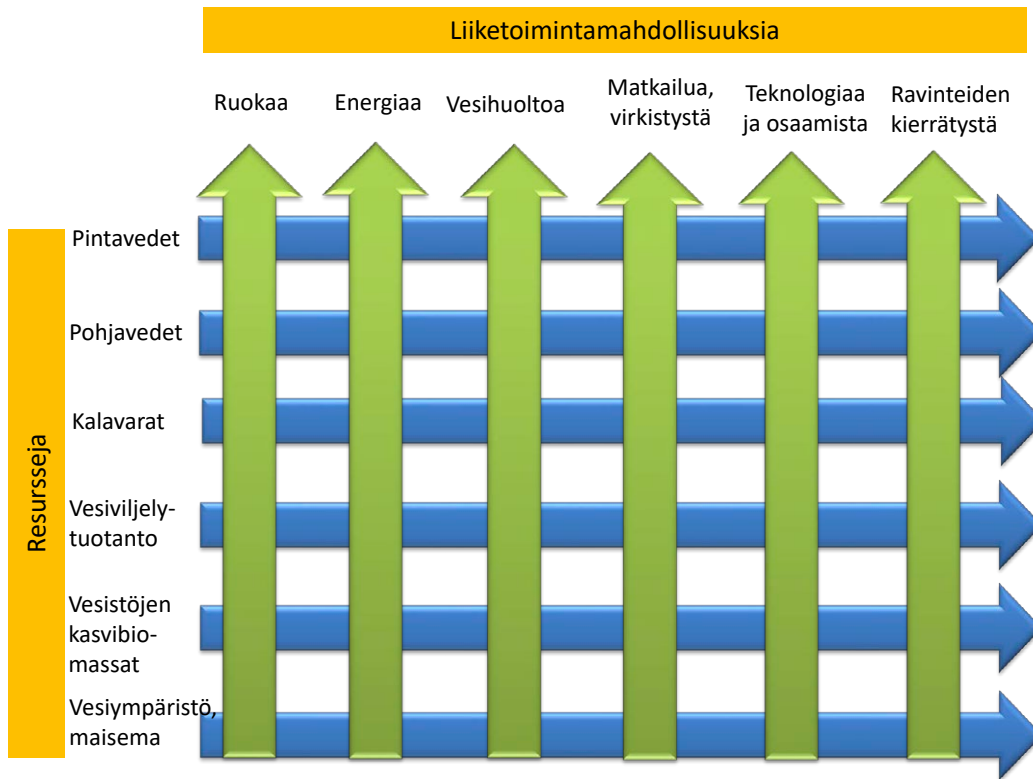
Liiketoimintamahdollisuuksia

Ruokaa

Energiaa

Vesihuoltoa

Matkailua, virkistystä

Teknologiaa ja osaamista

Ravinteiden kierrätystä

Resursseja

Pintavedet

Pohjavedet

Kalavarat

Vesiviljelytuotanto

Vesistöjen kasvibiomassat

Vesiympäristö, maisema